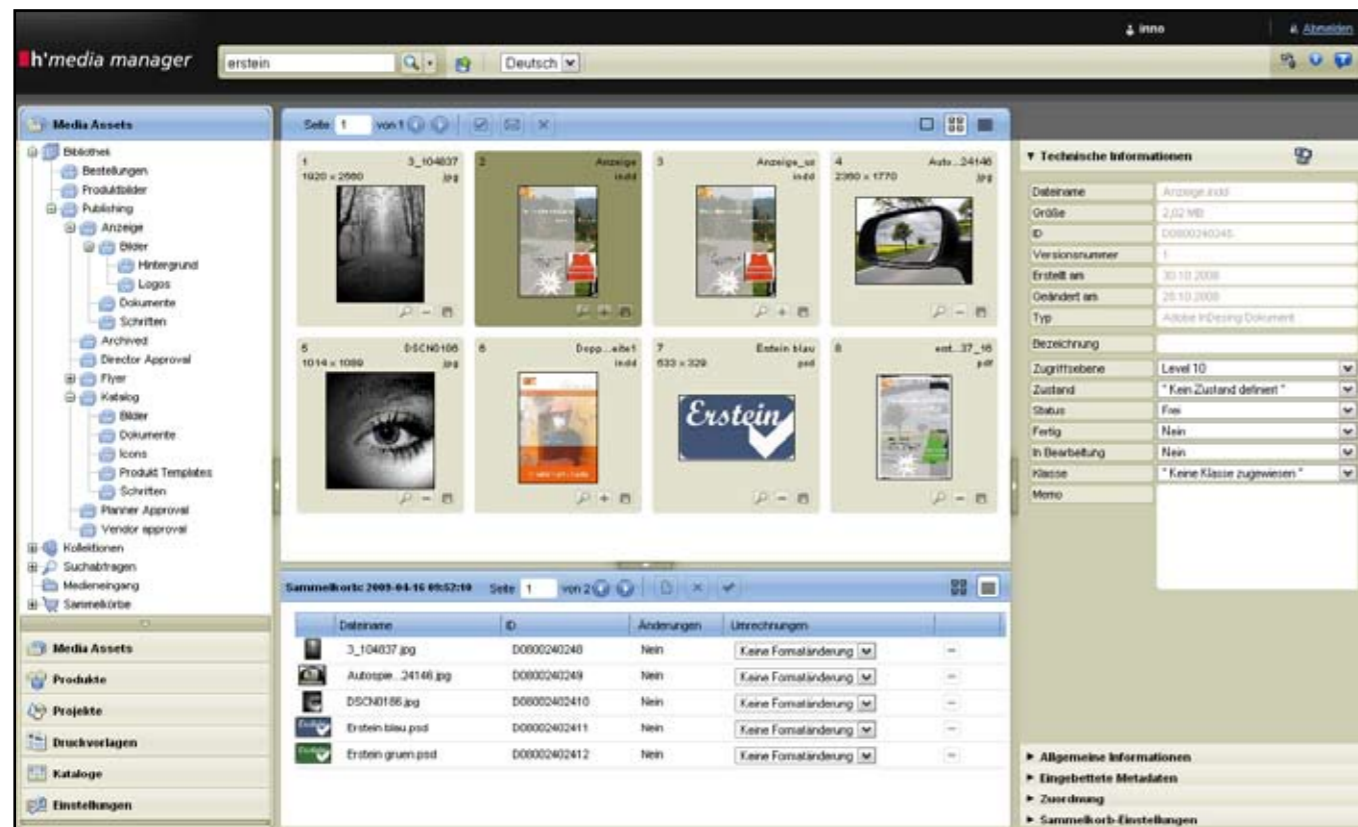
inno
Abmelden
h'media manager
erstein
Deutsch

Media Assets
Bibliothek
Bestellungen
Produktbilder
Publishing
Anzeige
Bilder
Hintergrund
Logos
Dokumente
Schriften
Archived
Director Approval
Flyer
Katalog
Bilder
Dokumente
Icons
Produkt Templates
Schriften
Planner Approval
Vendor approval
Kollektionen
Suchabfragen
Medieneingang
Sammelkörbe

Media Assets
Produkte
Projekte
Druckvorlagen
Kataloge
Einstellungen

Seite 1 von 1

1 3_104837 1920 x 2560 jpg
2 Anzeige indd
3 Anzeige_sz indd
4 Auto...24146 2360 x 1770 jpg
5 DSCN0186 1014 x 1089 jpg
6 Depp...eite1 indd
7 Erstein blau 633 x 329 psd
8 ent...37_16 pdf

Erstein

Sammelkorb: 2009-04-16 09:52:10 Seite 1 von 2

| Dateiname | ID | Änderungen | Umrechnungen |
|---|---|---|---|
| 3_104837.jpg | D08002402248 | Nein | Keine Formatänderung |
| Autospie...24146.jpg | D08002402249 | Nein | Keine Formatänderung |
| DSCN0186.jpg | D08002402410 | Nein | Keine Formatänderung |
| Erstein blau.psd | D08002402411 | Nein | Keine Formatänderung |
| Erstein gruen.psd | D08002402412 | Nein | Keine Formatänderung |

▼ Technische Informationen

| | |
|---|---|
| Dateiname | Anzeige.indd |
| Größe | 2,02 MB |
| ID | D08002402456 |
| Versionsnummer | 1 |
| Erstellt am | 30.10.2008 |
| Geändert am | 28.10.2008 |
| Typ | Adobe InDesing Dokument |
| Bezeichnung | |
| Zugriffsebene | Level 10 |
| Zustand | * Kein Zustand definiert * |
| Status | Frei |
| Fertig | Nein |
| In Bearbeitung | Nein |
| Klasse | * Keine Klasse zugewiesen * |
| Memo | |

► Allgemeine Informationen
► Eingebettete Metadaten
► Zuordnung
► Sammelkorb-Einstellungen